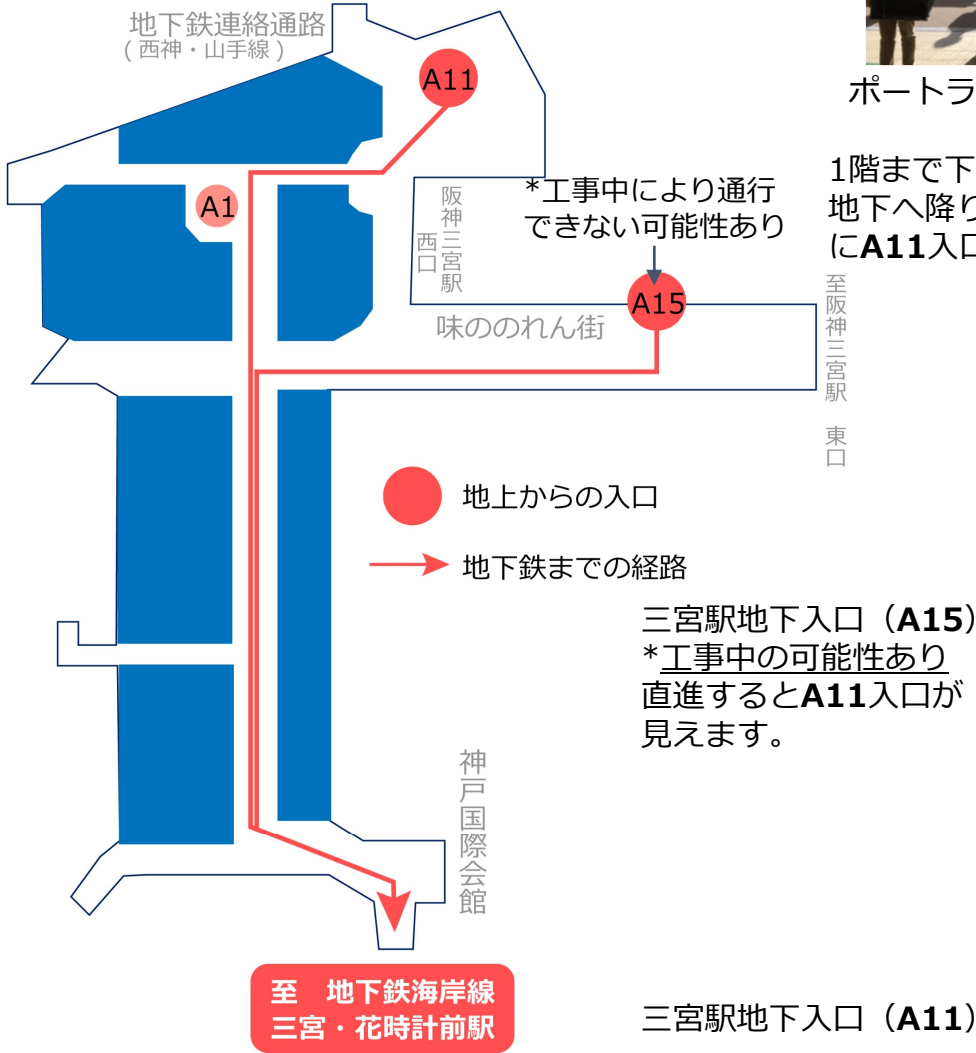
地下鉄連絡通路
（西神・山手線）

A11

A1

阪神三宮駅西口

*工事中により通行できない可能性あり

A15

味ののれん街

至阪神三宮駅 東口

地上からの入口

地下鉄までの経路

神戸国際会館

至 地下鉄海岸線
三宮・花時計前駅

ポートラ

1階まで下
地下へ降り
に**A11**入口

三宮駅地下入口（**A15**）
*工事中の可能性あり
直進すると**A11**入口が見えます。

三宮駅地下入口（**A11**）